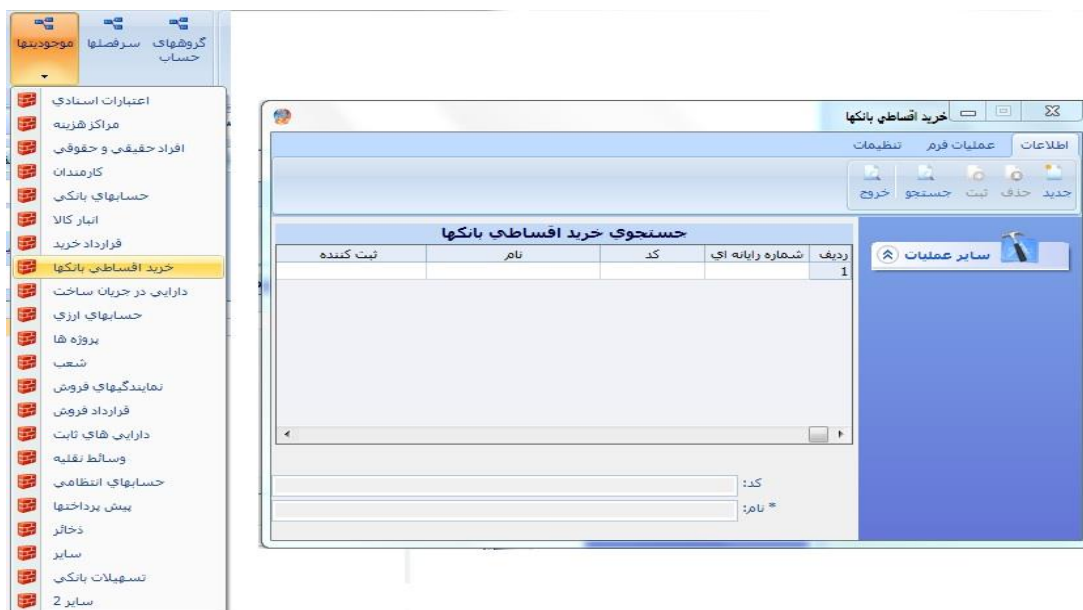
گروههای حساب
سرفصلها
موجودیتها

اعتبارات اسنادي
مراكز هزينه
افراد حقيقي و حقوقي
كارمندان
حسابهاي بانكي
انبار كالا
قرارداد خريد
خريد اقساطي بانكها
دارايي در جريان ساخت
حسابهاي ارزي
پروژه ها
شعب
نمايندگيهاي فروش
قرارداد فروش
دارايي هاي ثابت
وسائط نقليه
حسابهاي انتظامي
پيش پرداختها
ذخائر
ساير
تسهيلات بانكي
ساير 2

خريد اقساطي بانكها

اطلاعات
عمليات فرم
تنظيمات

جديد
حذف
ثبت
جستجو
خروج

ساير عمليات

جستجوي خريد اقساطي بانكها

| رديف | شماره رايانه اي | كد | نام | ثبت كننده |
|---|---|---|---|---|
| 1 | | | | |

كد:
* نام: